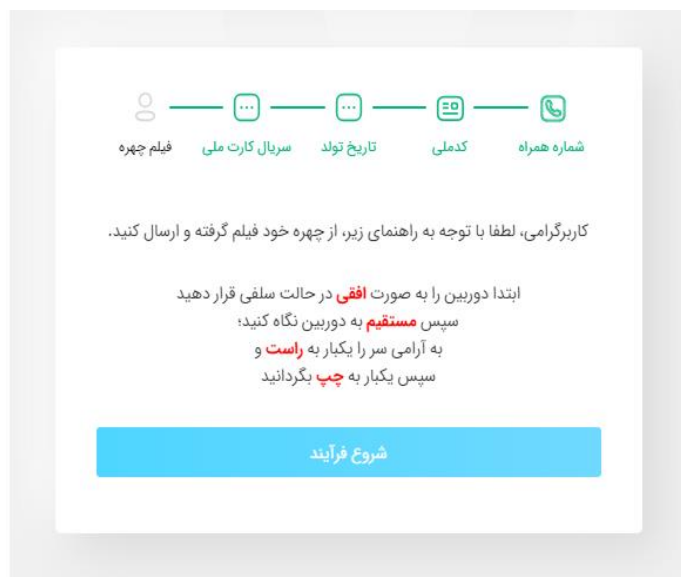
شماره همراه
کدملی
تاریخ تولد
سریال کارت ملی
فیلم چهره

کاربرگرامی، لطفا با توجه به راهنمای زیر، از چهره خود فیلم گرفته و ارسال کنید.

ابتدا دوربین را به صورت افقی در حالت سلفی قرار دهید
سپس مستقیم به دوربین نگاه کنید؛
به آرامی سر را یکبار به راست و
سپس یکبار به چپ بگردانید

شروع فرآیند